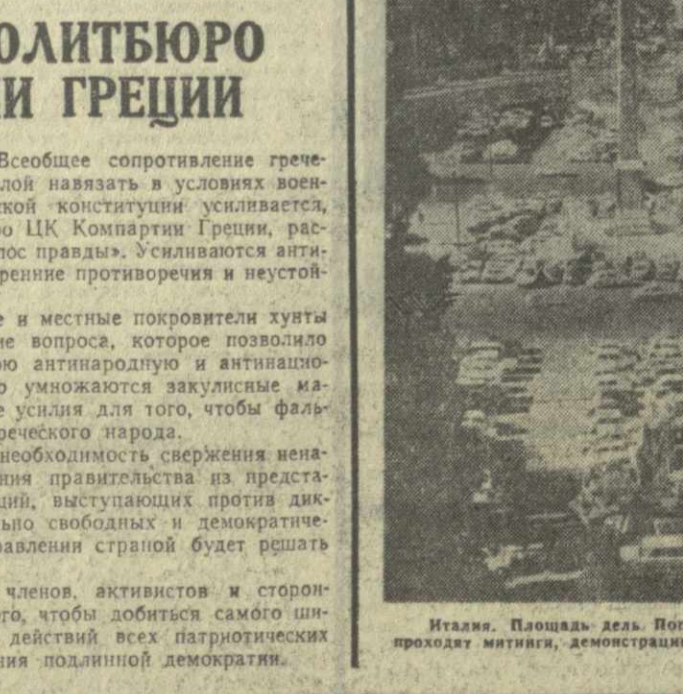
ОЛИТБЮРО
И ГРЕЦИИ

Всеобщее сопротивление грече-
лой навязать в условиях воен-
кой конституции усиливается,
о ЦК Компартии Греции, рас-
лос правды». Усиливаются анти-
ренние противоречия и неустой-

е и местные покровители хунты
е вопроса, которое позволило
ю антинародную и антинацио-
о умножаются закулисные ма-
е усилия для того, чтобы фаль-
реческого народа.
необходимость свержения нена-
ния правительства из предста-
ций, выступающих против дик-
ьно свободных и демократиче-
равлении страной будет решать

членов, активистов и сторон-
го, чтобы добиться самого ши-
действий всех патриотических
ния подлинной демократии.

Италия. Площадь дель. По
проходят митинги, демонстраци